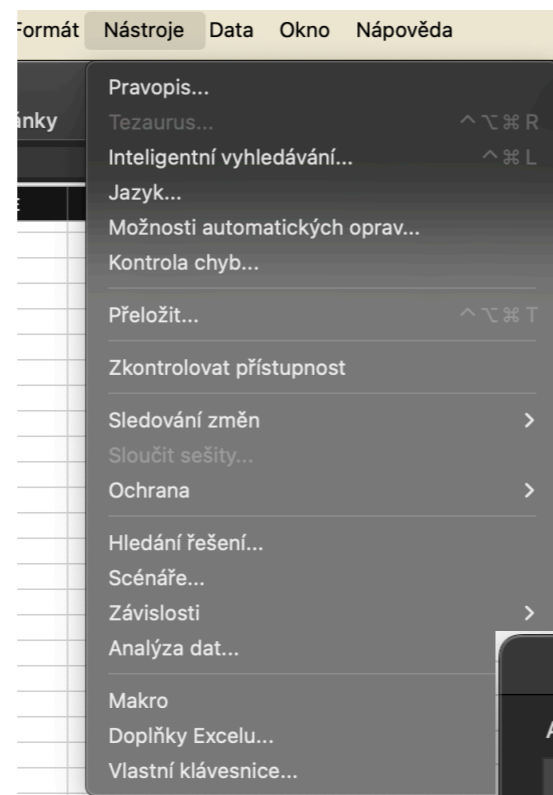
Formát Nástroje Data Okno Nápověda

ánky

Pravopis...
Tezaurus... ^⌥⌘R
Inteligentní vyhledávání... ^⌘L
Jazyk...
Možnosti automatických oprav...
Kontrola chyb...

Přeložit... ^⌥⌘T

Zkontrolovat přístupnost

Sledování změn >
Sloučit sešity...
Ochrana >

Hledání řešení...
Scénáře...
Závislosti >
Analýza dat...

Makro
Doplňky Excelu...
Vlastní klávesnice...

A